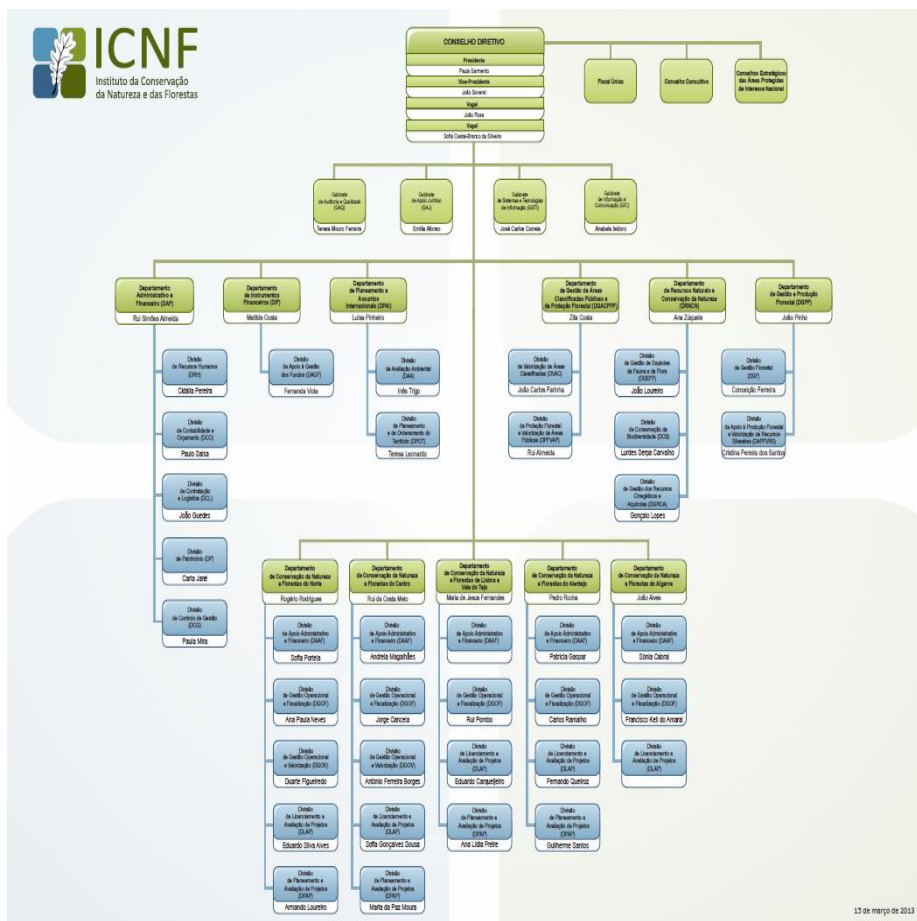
ICNF
Instituto da Conservação da Natureza e das Florestas

CONSELHO DIRETIVO
Presidente
Paula Sarmento
Vice-Presidente
João Soveral
Vogal
João Rosa
Vogal
Sofia Castel-Branco da Silveira

Fiscal Único

Conselho Consultivo

Conselhos Estratégicos das Áreas Protegidas de Interesse Nacional

Gabinete de Auditoria e Qualidade (GAQ)
Teresa Mouro Ferreira

Gabinete de Apoio Jurídico (GAJ)
Emília Afonso

Gabinete de Sistemas e Tecnologias de Informação (GSTI)
José Carlos Correia

Gabinete de Informação e Comunicação (GIC)
Anabela Isidoro

Departamento Administrativo e Financeiro (DAF)
Rui Simões Almeida

Divisão de Recursos Humanos (DRH)
Cidália Pereira

Divisão de Contabilidade e Orçamento (DCO)
Paulo Dalsa

Divisão de Contratação e Logística (DCL)
João Guedes

Divisão de Património (DP)
Carla Janê

Divisão de Controlo de Gestão (DCG)
Paula Mira

Departamento de Instrumentos Financeiros (DIF)
Matilde Costa

Divisão de Apoio à Gestão dos Fundos (DAGF)
Fernanda Viola

Departamento de Planeamento e Assuntos Internacionais (DPAI)
Luísa Pinheiro

Divisão de Avaliação Ambiental (DAA)
Inês Trigo

Divisão de Planeamento e de Ordenamento do Território (DPOT)
Teresa Leonardo

Departamento de Gestão de Áreas Classificadas Públicas e de Proteção Florestal (DGACPPF)
Zita Costa

Divisão de Valorização de Áreas Classificadas (DVAC)
João Carlos Farinha

Divisão de Proteção Florestal e Valorização de Áreas Públicas (DPFVAP)
Rui Almeida

Departamento de Recursos Naturais e Conservação da Natureza (DRNCN)
Ana Zúquete

Divisão de Gestão de Espécies da Fauna e da Flora (DGEFF)
João Loureiro

Divisão de Conservação da Biodiversidade (DCB)
Lurdes Serpa Carvalho

Divisão de Gestão dos Recursos Cinegéticos e Aquícolas (DGRCA)
Gonçalo Lopes

Departamento de Gestão e Produção Florestal (DGPF)
João Pinho

Divisão de Gestão Florestal (DGF)
Conceição Ferreira

Divisão de Apoio à Produção Florestal e Valorização de Recursos Silvestres (DAPFVRS)
Cristina Pereira dos Santos

Departamento de Conservação da Natureza e Florestas do Norte
Rogério Rodrigues

Divisão de Apoio Administrativo e Financeiro (DAAF)
Sofia Portela

Divisão de Gestão Operacional e Fiscalização (DGOF)
Ana Paula Neves

Divisão de Gestão Operacional e Valorização (DGOV)
Duarte Figueiredo

Divisão de Licenciamento e Avaliação de Projetos (DLAP)
Eduardo Silva Alves

Divisão de Planeamento e Avaliação de Projetos (DPAP)
Armando Loureiro

Departamento de Conservação da Natureza e Florestas do Centro
Rui da Costa Melo

Divisão de Apoio Administrativo e Financeiro (DAAF)
Andreia Magalhães

Divisão de Gestão Operacional e Fiscalização (DGOF)
Jorge Cancela

Divisão de Gestão Operacional e Valorização (DGOV)
António Ferreira Borges

Divisão de Licenciamento e Avaliação de Projetos (DLAP)
Sofia Gonçalves Sousa

Divisão de Planeamento e Avaliação de Projetos (DPAP)
Maria da Paz Moura

Departamento de Conservação da Natureza e Florestas de Lisboa e Vale do Tejo
Maria de Jesus Fernandes

Divisão de Apoio Administrativo e Financeiro (DAAF)

Divisão de Gestão Operacional e Fiscalização (DGOF)
Rui Pombo

Divisão de Licenciamento e Avaliação de Projetos (DLAP)
Eduardo Carqueijeiro

Divisão de Planeamento e Avaliação de Projetos (DPAP)
Ana Lídia Freire

Departamento de Conservação da Natureza e Florestas do Alentejo
Pedro Rocha

Divisão de Apoio Administrativo e Financeiro (DAAF)
Patrícia Gaspar

Divisão de Gestão Operacional e Fiscalização (DGOF)
Carlos Ramalho

Divisão de Licenciamento e Avaliação de Projetos (DLAP)
Fernando Queiroz

Divisão de Planeamento e Avaliação de Projetos (DPAP)
Guilherme Santos

Departamento de Conservação da Natureza e Florestas do Algarve
João Alves

Divisão de Apoio Administrativo e Financeiro (DAAF)
Sónia Cabral

Divisão de Gestão Operacional e Fiscalização (DGOF)
Francisco Keil do Amaral

Divisão de Licenciamento e Avaliação de Projetos (DLAP)

13 de março de 2013